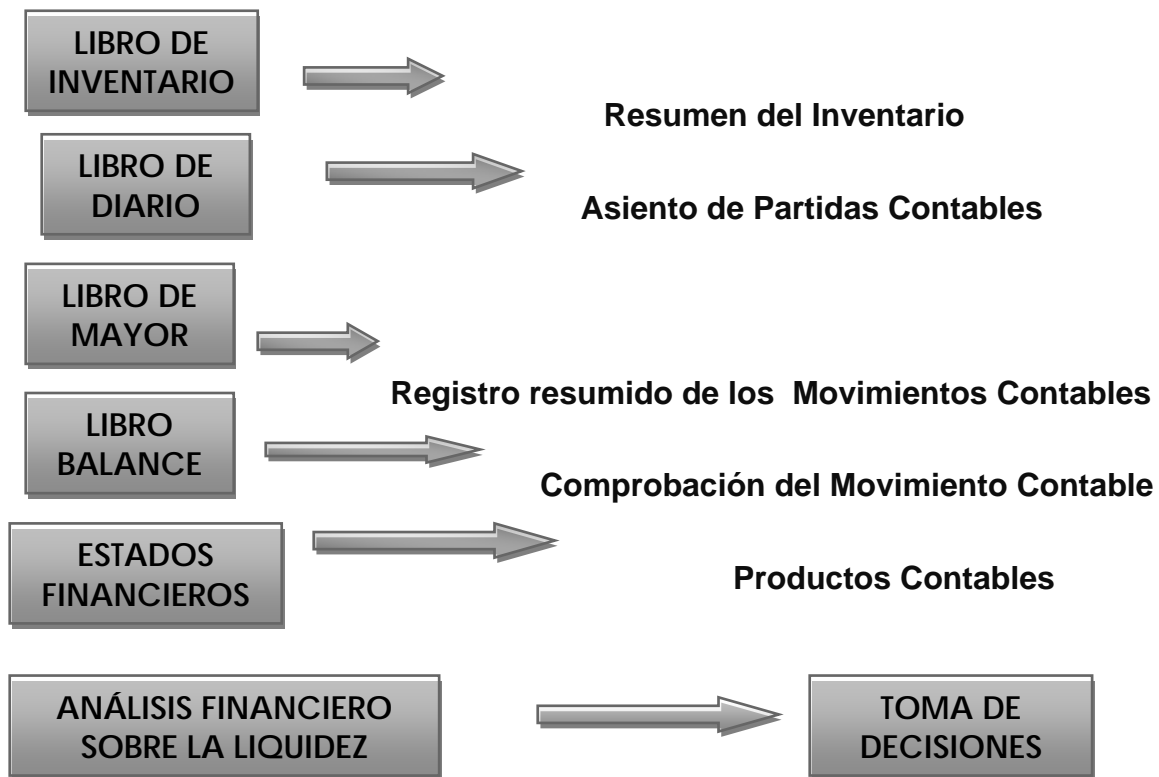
LIBRO DE INVENTARIO

Resumen del Inventario

LIBRO DE DIARIO

Asiento de Partidas Contables

LIBRO DE MAYOR

Registro resumido de los Movimientos Contables

LIBRO BALANCE

Comprobación del Movimiento Contable

ESTADOS FINANCIEROS

Productos Contables

ANÁLISIS FINANCIERO SOBRE LA LIQUIDEZ

TOMA DE DECISIONES